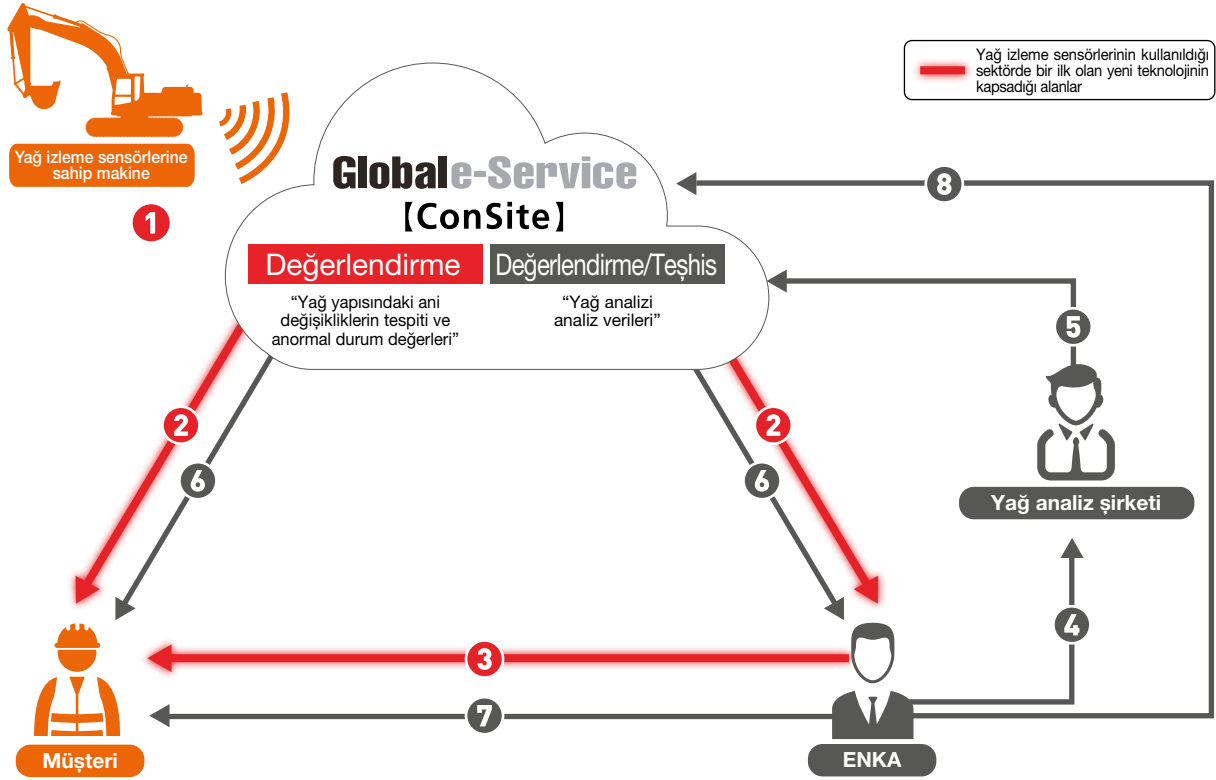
Yağ izleme sensörlerinin kullanıldığı sektörde bir ilk olan yeni teknolojinin kapsadığı alanlar

Yağ izleme sensörlerine sahip makine

1

Global e-Service
【ConSite】

Değerlendirme

Değerlendirme/Teşhis

“Yağ yapısındaki ani değişikliklerin tespiti ve anormal durum değerleri”

“Yağ analizi analiz verileri”

8

5

2

6

2

6

Yağ analiz şirketi

4

3

7

Müşteri

ENKA